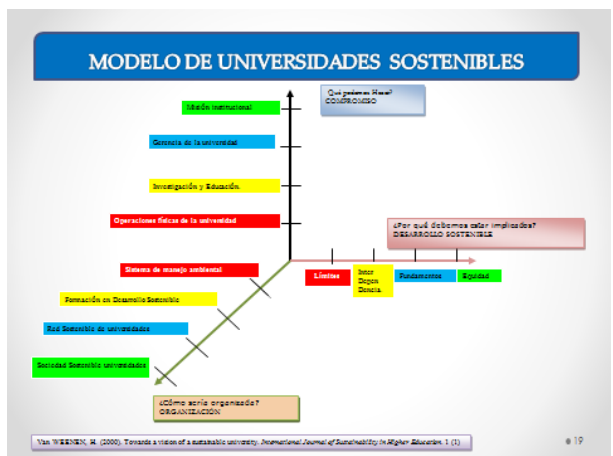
MODELO DE UNIVERSIDADES SOSTENIBLES

Qué podemos Hacer?
COMPROMISO

Misión institucional

Gerencia de la universidad

Investigación y Educación.

Operaciones físicas de la universidad

¿Por qué debemos estar implicados?
DESARROLLO SOSTENIBLE

Sistema de manejo ambiental

Límites

Inter Depen Dencia

Fundamentos

Equidad

Formación en Desarrollo Sostenible

Red Sostenible de universidades

Sociedad Sostenible universidades

¿Cómo sería organizada?
ORGANIZACIÓN

Van WEENEN, H. (2000). Towards a vision of a sustainable university. International Journal of Sustainability in Higher Education. 1 (1)

19